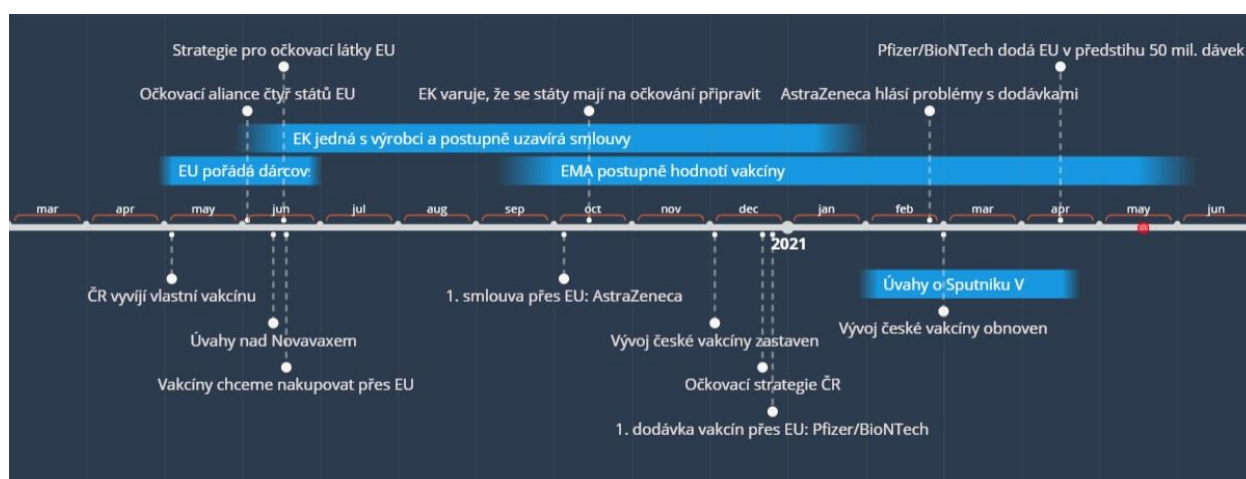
Strategie pro očkovací látky EU

Pfizer/BioNTech dodá EU v předstihu 50 mil. dávek

Očkovací aliance čtyř států EU

EK varuje, že se státy mají na očkování připravit

AstraZeneca hlásí problémy s dodávkami

EK jedná s výrobci a postupně uzavírá smlouvy

EU pořádá dárcov

EMA postupně hodnotí vakcíny

mar apr may jun jul aug sep oct nov dec jan feb mar apr may jun

2021

ČR vyvíjí vlastní vakcínu

1. smlouva přes EU: AstraZeneca

Úvahy o Sputniku V

Vývoj české vakcíny obnoven

Úvahy nad Novavaxem

Vývoj české vakcíny zastaven

Vakcíny chceme nakupovat přes EU

Očkovací strategie ČR

1. dodávka vakcín přes EU: Pfizer/BioNTech